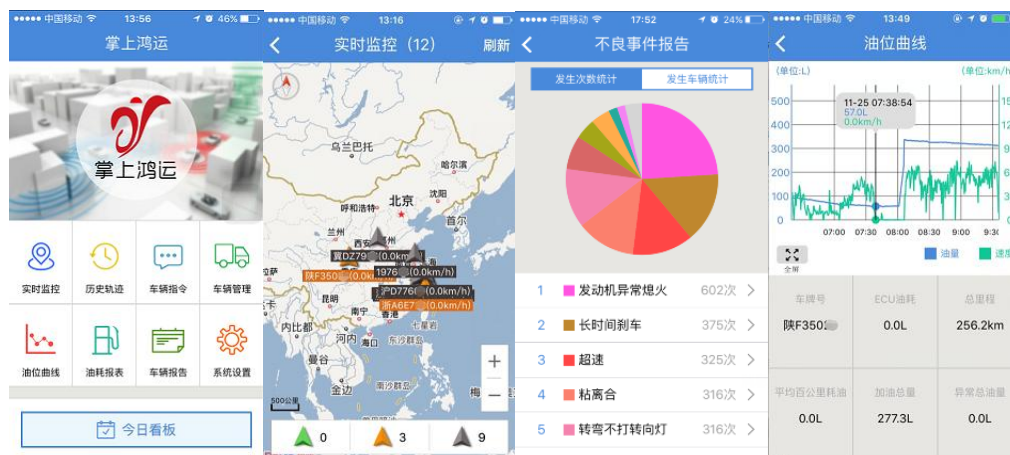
●●●●● 中国移动 13:56 46%

掌上鸿运

掌上鸿运

实时监控
历史轨迹
车辆指令
车辆管理
油位曲线
油耗报表
车辆报告
系统设置

今日看板

●●●●● 中国移动 13:16

实时监控（12） 刷新

乌兰巴托
哈尔滨
北京
沈阳
呼和浩特
首尔
兰州
西安
冀DZ79 (0.0km/h)
1976 (0.0km/h)
陕F350 (0.0k
PD776 (0.0km/h)
浙A6E7 (0.0km/h)
昆明
南宁
香港
内比都
河内
曼谷
七星岩
东沙群岛
西沙群岛
500公里
+
−
0
3
9

●●●●● 中国移动 17:52 24%

不良事件报告

发生次数统计
发生车辆统计

| 1 | 发动机异常熄火 | 602次 |
|---|---|---|
| 2 | 长时间刹车 | 375次 |
| 3 | 超速 | 325次 |
| 4 | 粘离合 | 316次 |
| 5 | 转弯不打转向灯 | 316次 |

●●●●● 中国移动 13:49

油位曲线

(单位:L)
(单位:km/h)
11-25 07:38:54
57.0L
0.0km/h
500
400
300
200
100
0
07:00 07:30 08:00 08:30 09:00 9:30
全屏
油量
速度

| 车牌号 | ECU油耗 | 总里程 |
|---|---|---|
| 陕F350 | 0.0L | 256.2km |
| 平均百公里耗油 | 加油总量 | 异常总油量 |
| 0.0L | 277.3L | 0.0L |